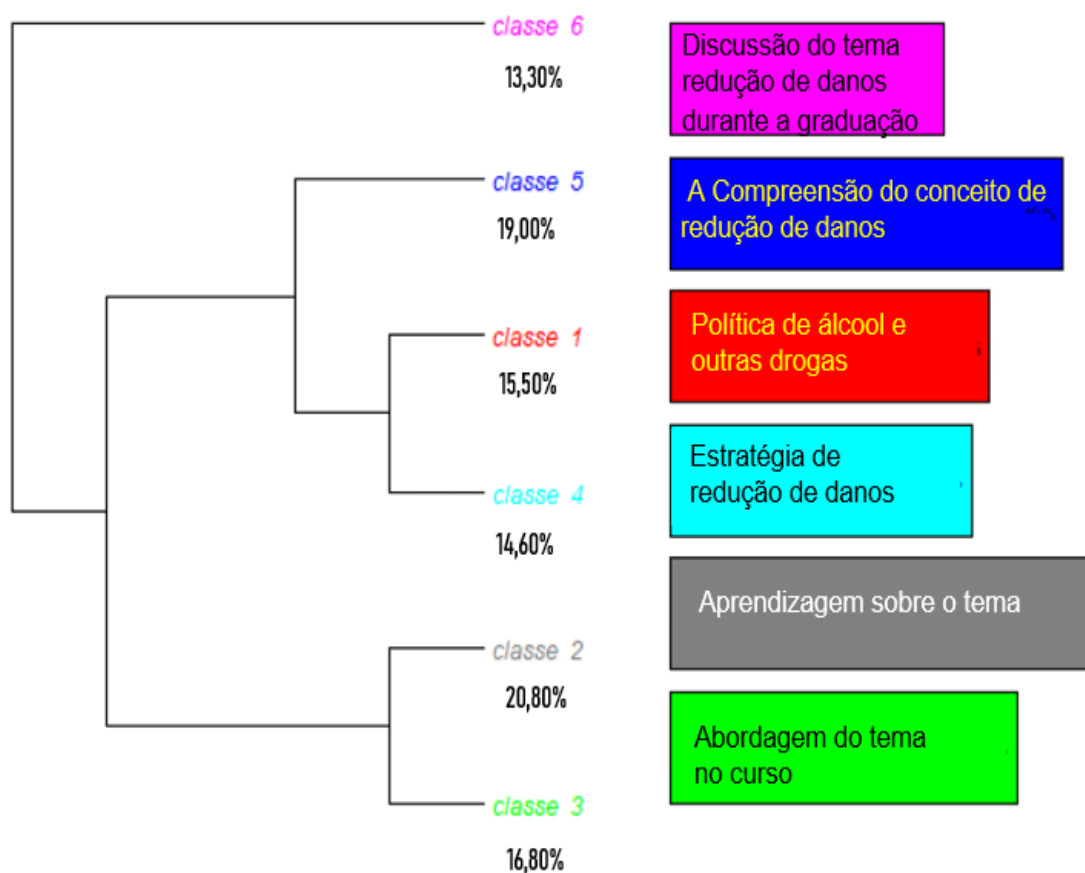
classe 6
13,30%

Discussão do tema redução de danos durante a graduação

classe 5
19,00%

A Compreensão do conceito de redução de danos

classe 1
15,50%

Política de álcool e outras drogas

classe 4
14,60%

Estratégia de redução de danos

Aprendizagem sobre o tema

classe 2
20,80%

Abordagem do tema no curso

classe 3
16,80%